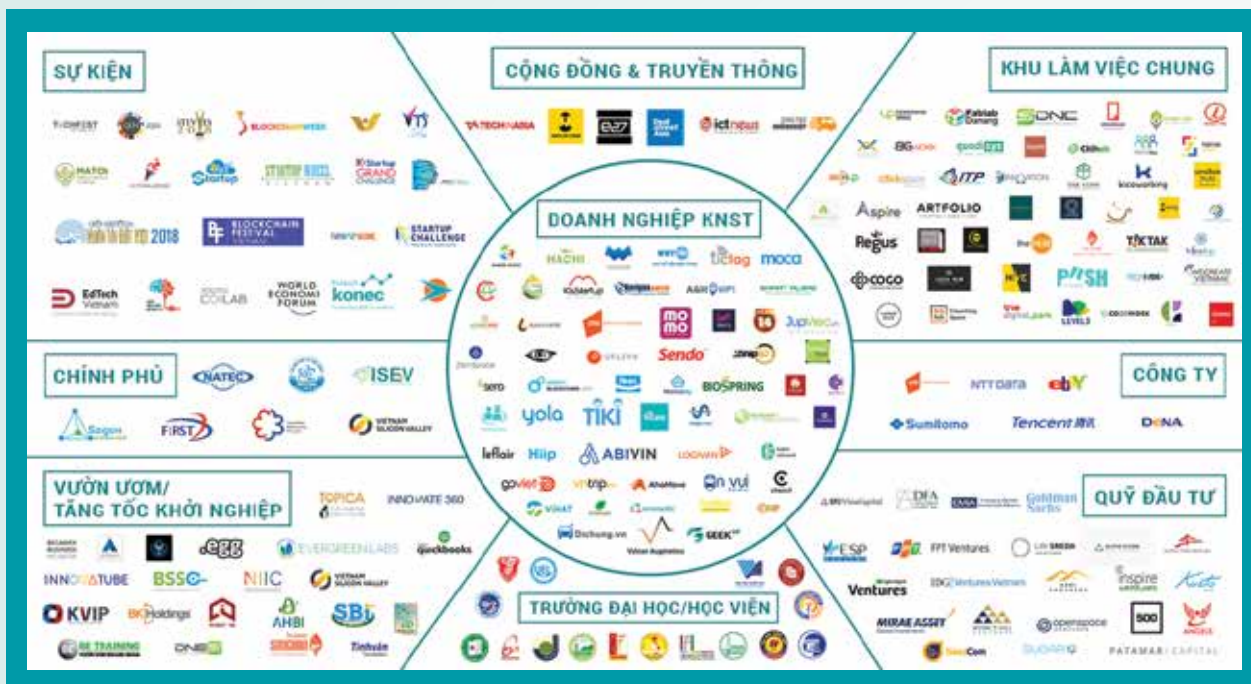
SỰ KIỆN

CỘNG ĐỒNG & TRUYỀN THÔNG

KHU LÀM VIỆC CHUNG

DOANH NGHIỆP KNST

CHÍNH PHỦ

CÔNG TY

VƯỜN ƯƠM/
TĂNG TỐC KHỞI NGHIỆP

QUỸ ĐẦU TƯ

TRƯỜNG ĐẠI HỌC/HỌC VIỆN

TECHFEST
BLOCKCHAINWEEK
HATCH!
Startup
STARTUP WHEEL
Startup GRAND CHALLENGE
2018
BLOCKCHAIN FESTIVAL VIETNAM
STARTUP CHALLENGE
EdTech Vietnam
COLAB
WORLD ECONOMIC FORUM
konec

TECHINASIA
e27
Deal Street Asia
ictnews

Fablab Danang
DNC
Aspire
ARTFOLIO
Regus
ITP
kicoworking
COCO
PUSH
TIKTAK
LEVEL5
cowork

HACHI
ticlog
moca
A&R
momo
Sendo
BIOSPRING
yola
TIKI
leflair
Hiip
ABIVIN
LOGIVAN
govietl
Anvui
VINAT
Dichung.vn
GEEK UP

NATEC
ISEV
Saigon
FIRST
VIETNAM SILICON VALLEY

NTT DATA
ebY
Sumitomo
Tencent 腾讯
DeNA

TOPICA
INNOVATE 360
EGG
EVERGREENLABS
quickbooks
INNOVATUBE
BSSC
NIIC
VIETNAM SILICON VALLEY
KVIP
BK Holdings
AHBI
SBi
DNES

IDFA
Goldman Sachs
ESP
FPT Ventures
Ventures
IDG Ventures Vietnam
Inspire
MIRAE ASSET
openspace
500
ANGELS
PATAMAR CAPITAL